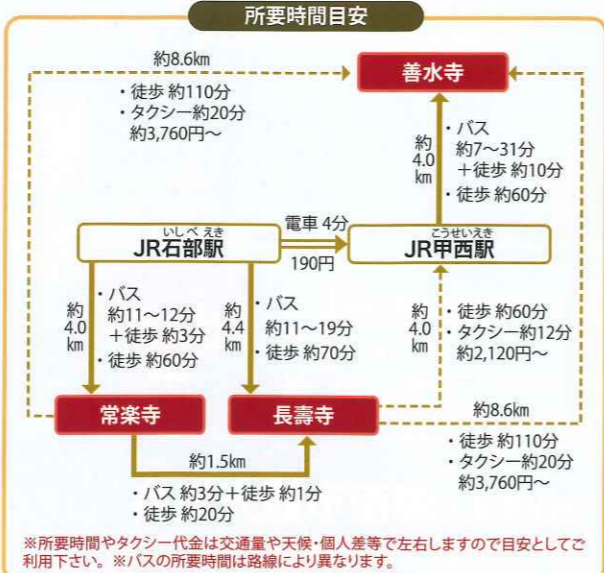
所要時間目安

約8.6㎞
・徒歩 約110分
・タクシー約20分
約3,760円〜

善水寺

約4.0㎞
・バス 約7〜31分 ＋徒歩 約10分
・徒歩 約60分

いしべ えき
JR石部駅

電車 4分
190円

こうせいえき
JR甲西駅

約4.0㎞
・バス 約11〜12分 ＋徒歩 約3分
・徒歩 約60分

約4.4㎞
・バス 約11〜19分
・徒歩 約70分

約4.0㎞
・徒歩 約60分
・タクシー約12分
約2,120円〜

常楽寺

長寿寺

約8.6㎞
・徒歩 約110分
・タクシー約20分
約3,760円〜

約1.5㎞
・バス 約3分＋徒歩 約1分
・徒歩 約20分

※所要時間やタクシー代金は交通量や天候・個人差等で左右しますので目安としてご利用下さい。※バスの所要時間は路線により異なります。